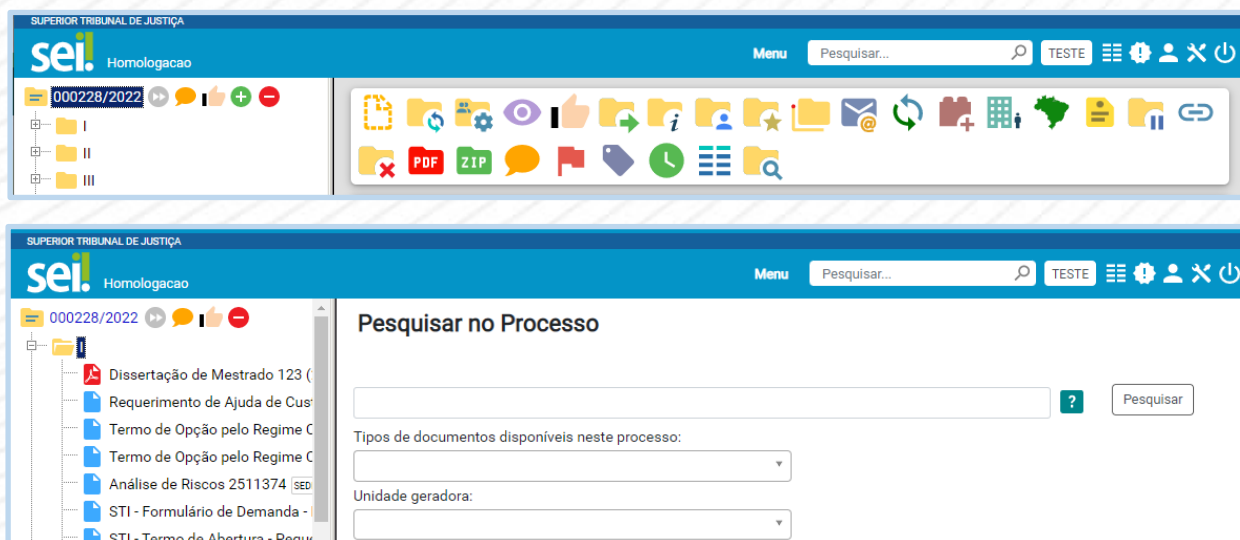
SUPERIOR TRIBUNAL DE JUSTIÇA

sei! Homologacao

Menu Pesquisar... TESTE

000228/2022

I

II

III

PDF ZIP

SUPERIOR TRIBUNAL DE JUSTIÇA

sei! Homologacao

Menu Pesquisar... TESTE

000228/2022

I

Dissertação de Mestrado 123 (

Requerimento de Ajuda de Cust

Termo de Opção pelo Regime C

Termo de Opção pelo Regime C

Análise de Riscos 2511374 SED

STI - Formulário de Demanda -

STI - Termo de Abertura - Requ

Pesquisar no Processo

?

Pesquisar

Tipos de documentos disponíveis neste processo:

Unidade geradora: